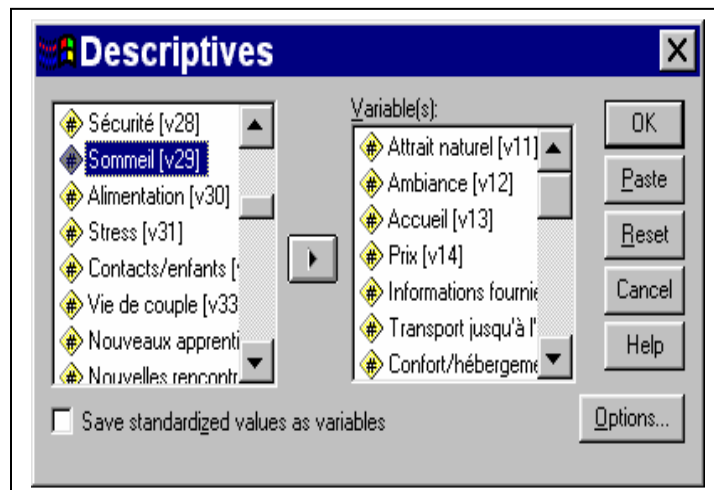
Descriptives

Sécurité [v28]
Sommeil [v29]
Alimentation [v30]
Stress [v31]
Contacts/enfants [
Vie de couple [v33
Nouveaux apprenti
Nouvelles rencontr

Variable(s):
Attrait naturel [v11]
Ambiance [v12]
Accueil [v13]
Prix [v14]
Informations fournie
Transport jusqu'à l'
Confort/hébergeme

OK
Paste
Reset
Cancel
Help

Save standardized values as variables

Options...